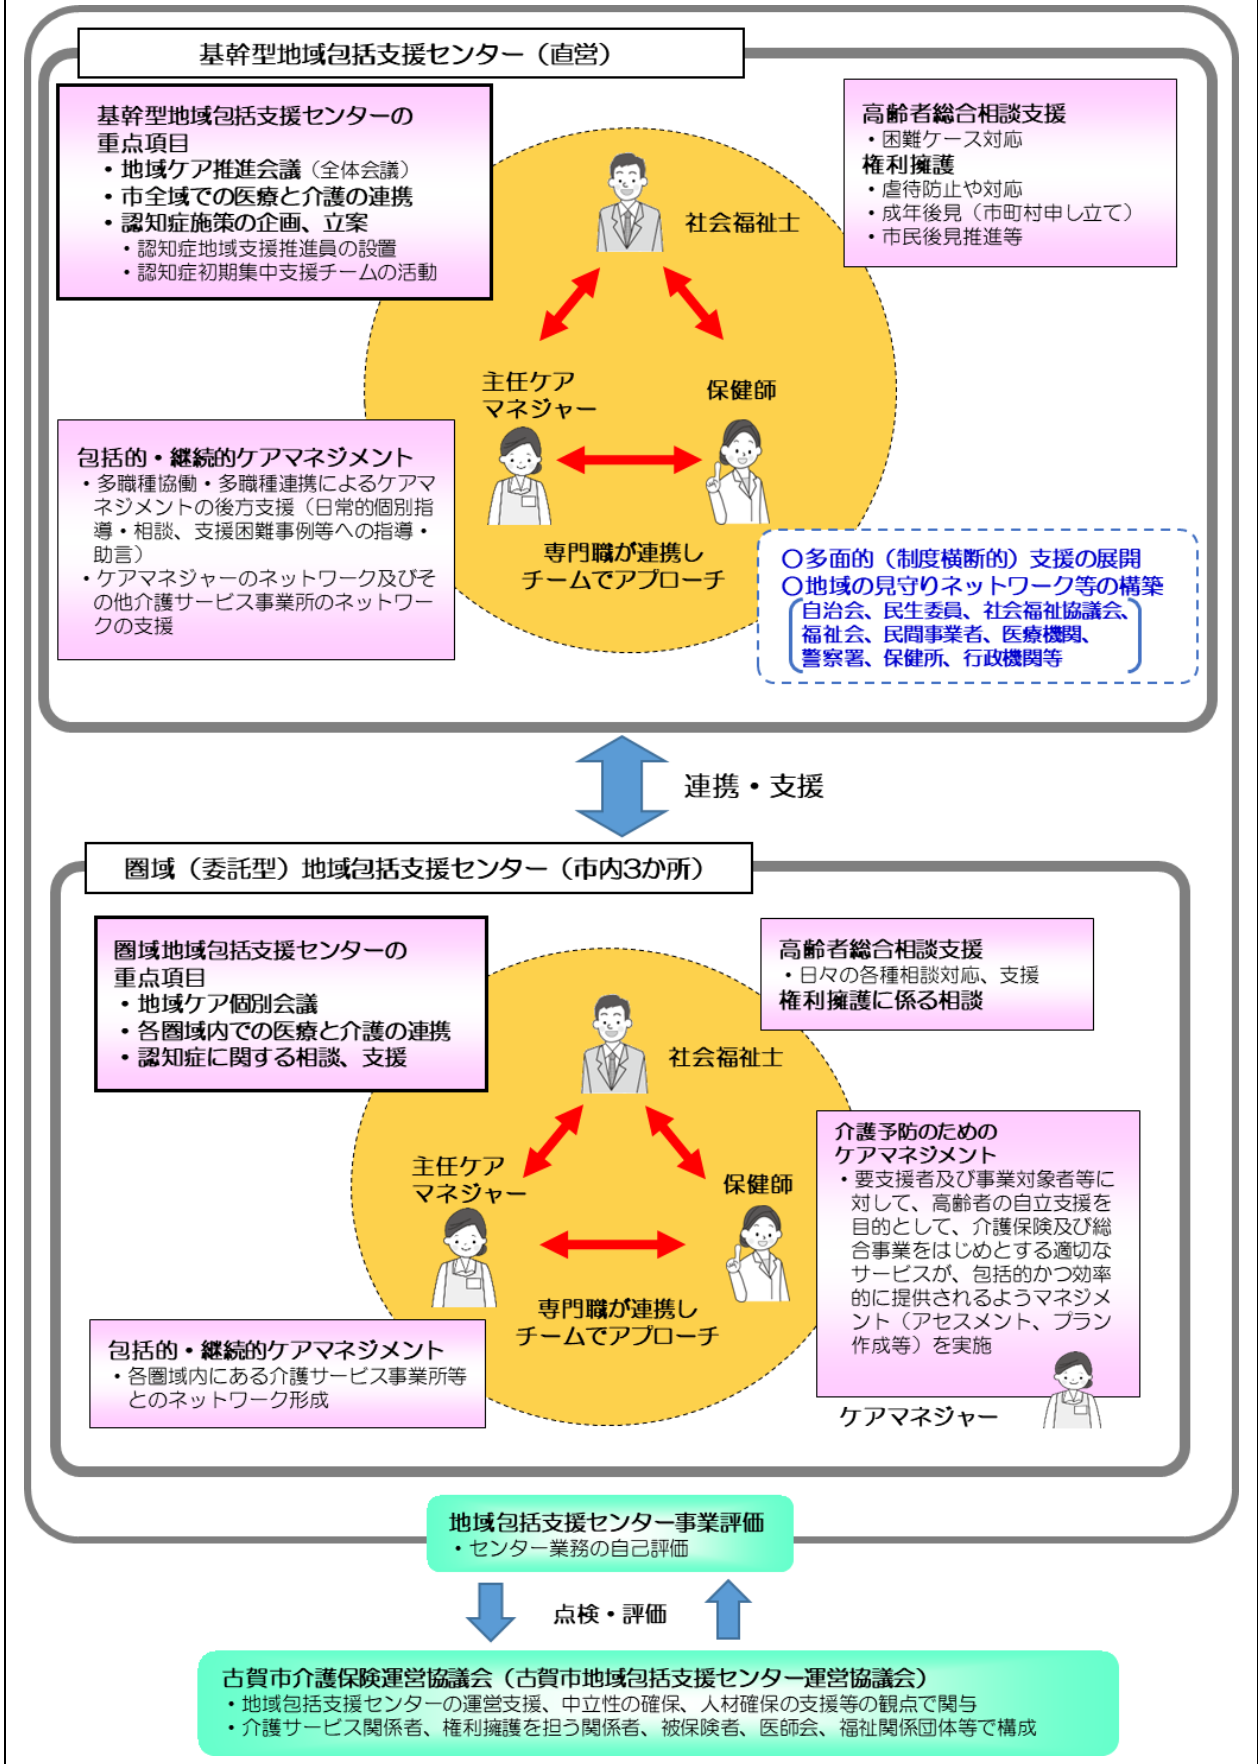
基幹型地域包括支援センター（直営）

基幹型地域包括支援センターの重点項目
・地域ケア推進会議（全体会議）
・市全域での医療と介護の連携
・認知症施策の企画、立案
・認知症地域支援推進員の設置
・認知症初期集中支援チームの活動

高齢者総合相談支援
・困難ケース対応
権利擁護
・虐待防止や対応
・成年後見（市町村申し立て）
・市民後見推進等

社会福祉士

主任ケアマネジャー

保健師

包括的・継続的ケアマネジメント
・多職種協働・多職種連携によるケアマネジメントの後方支援（日常的個別指導・相談、支援困難事例等への指導・助言）
・ケアマネジャーのネットワーク及びその他介護サービス事業所のネットワークの支援

専門職が連携しチームでアプローチ

○多面的（制度横断的）支援の展開
○地域の見守りネットワーク等の構築
自治会、民生委員、社会福祉協議会、福祉会、民間事業者、医療機関、警察署、保健所、行政機関等

連携・支援

圏域（委託型）地域包括支援センター（市内3か所）

圏域地域包括支援センターの重点項目
・地域ケア個別会議
・各圏域内での医療と介護の連携
・認知症に関する相談、支援

高齢者総合相談支援
・日々の各種相談対応、支援
権利擁護に係る相談

社会福祉士

主任ケアマネジャー

保健師

介護予防のためのケアマネジメント
・要支援者及び事業対象者等に対して、高齢者の自立支援を目的として、介護保険及び総合事業をはじめとする適切なサービスが、包括的かつ効率的に提供されるようマネジメント（アセスメント、プラン作成等）を実施

専門職が連携しチームでアプローチ

包括的・継続的ケアマネジメント
・各圏域内にある介護サービス事業所等とのネットワーク形成

ケアマネジャー

地域包括支援センター事業評価
・センター業務の自己評価

点検・評価

古賀市介護保険運営協議会（古賀市地域包括支援センター運営協議会）
・地域包括支援センターの運営支援、中立性の確保、人材確保の支援等の観点で関与
・介護サービス関係者、権利擁護を担う関係者、被保険者、医師会、福祉関係団体等で構成